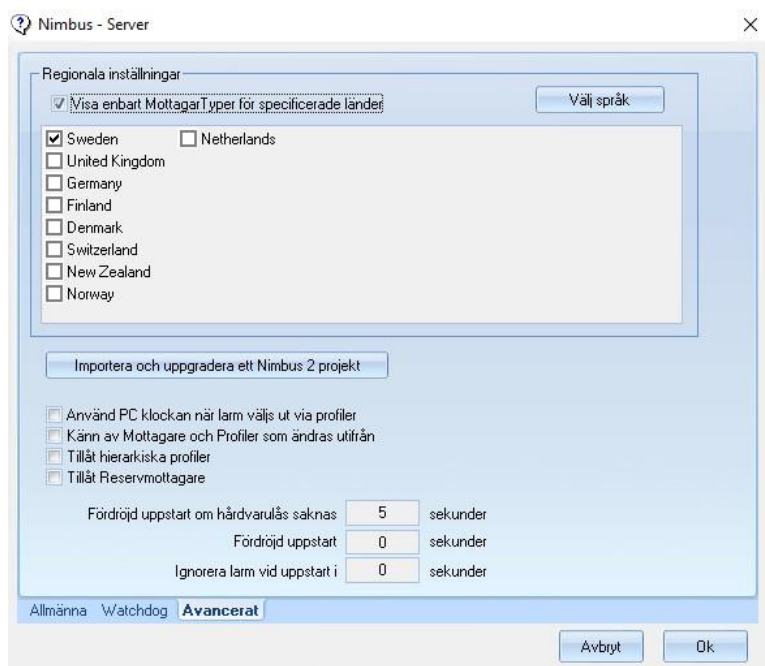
Nimbus - Server

×

Regionala inställningar

Visa enbart MottagarTyper för specificerade länder

Välj språk

Sweden
United Kingdom
Germany
Finland
Denmark
Switzerland
New Zealand
Norway

Netherlands

Importera och uppgradera ett Nimbus 2 projekt

Använd PC klockan när larm väljs ut via profiler
Känn av Mottagare och Profiler som ändras utifrån
Tillåt hierarkiska profiler
Tillåt Reservmottagare

Fördröjd uppstart om hårdvarulås saknas 5 sekunder
Fördröjd uppstart 0 sekunder
Ignorera larm vid uppstart i 0 sekunder

Allmänna Watchdog Avancerat

Avbryt Ok